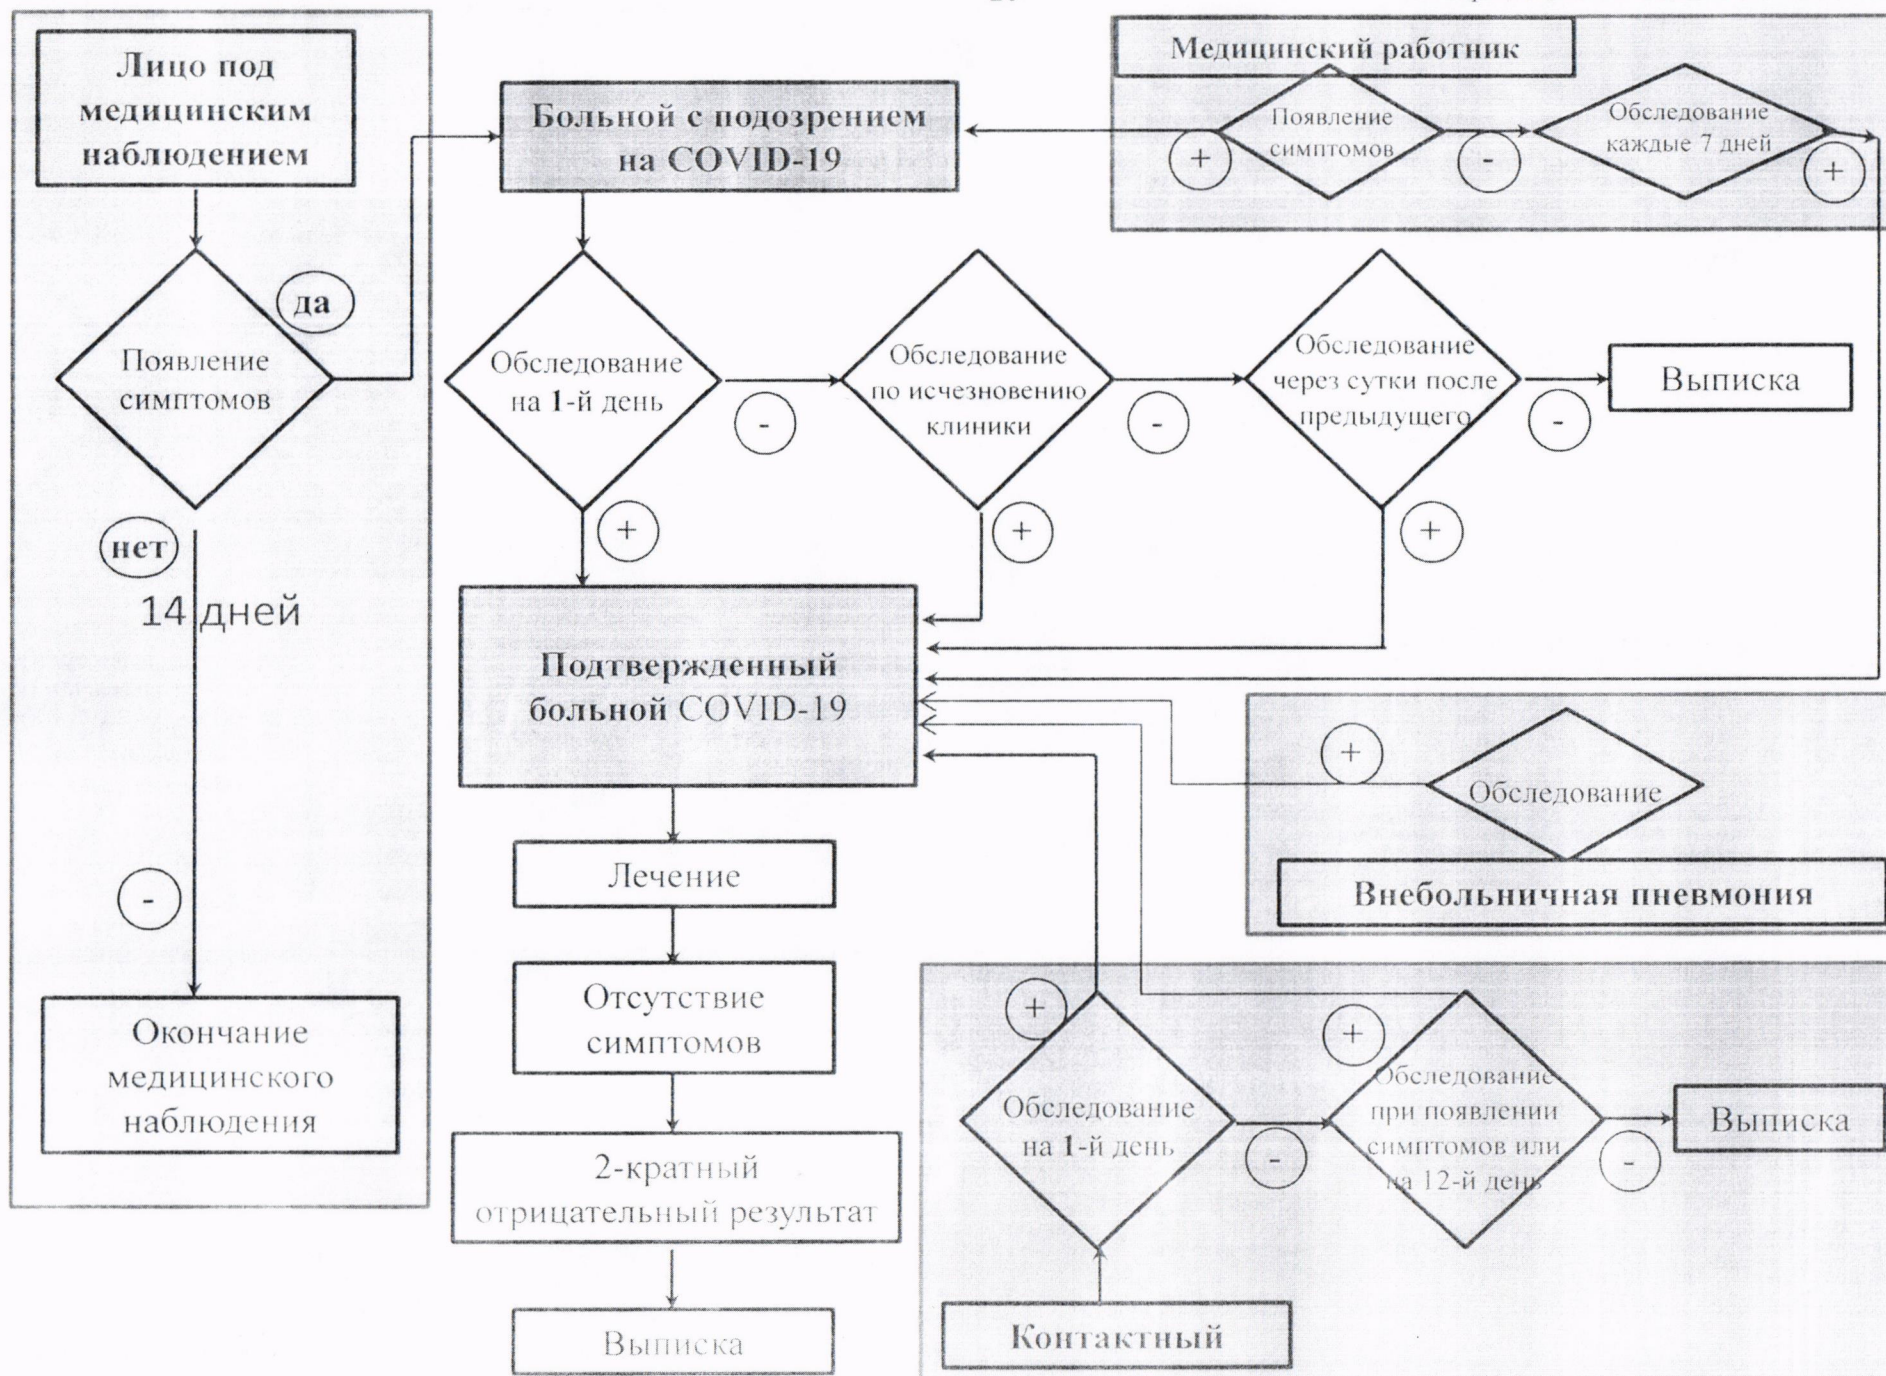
Лицо под медицинским наблюдением

Появление симптомов

да

нет

14 дней

-

Окончание медицинского наблюдения

Больной с подозрением на COVID-19

Медицинский работник

+

Появление симптомов

-

Обследование каждые 7 дней

+

Обследование на 1-й день

-

Обследование по исчезновению клиники

-

Обследование через сутки после предыдущего

-

Выписка

+

+

+

Подтвержденный больной COVID-19

+

Обследование

Внебольничная пневмония

Лечение

Отсутствие симптомов

2-кратный отрицательный результат

Выписка

+

+

Обследование на 1-й день

-

Обследование при появлении симптомов или на 12-й день

-

Выписка

Контактный